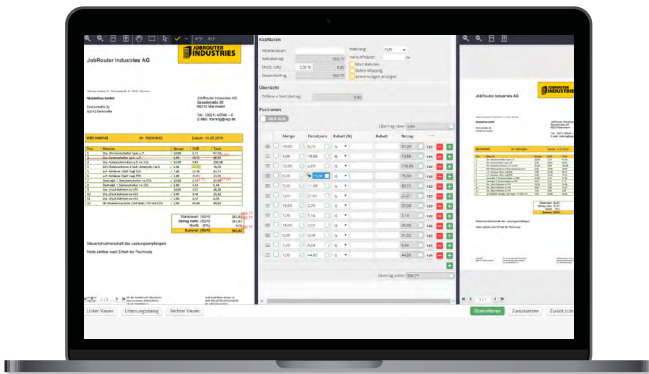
JOBROUTER INDUSTRIES

JobRouter Industries AG

Musterfirma GmbH

JobRouter Industries AG

Rechnung

Kopfdaten

Übersicht

Positionen

Menge

Einzelpreis

Rabatt (%)

Rabatt

Betrag

Steuerschuldnerschaft des Leistungsempfängers

Linken Viewer

Erfassungsdialog

Rechter Viewer

JOBROUTER INDUSTRIES

JobRouter Industries AG

Übernehmen

Zurückstellen

Zurück z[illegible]